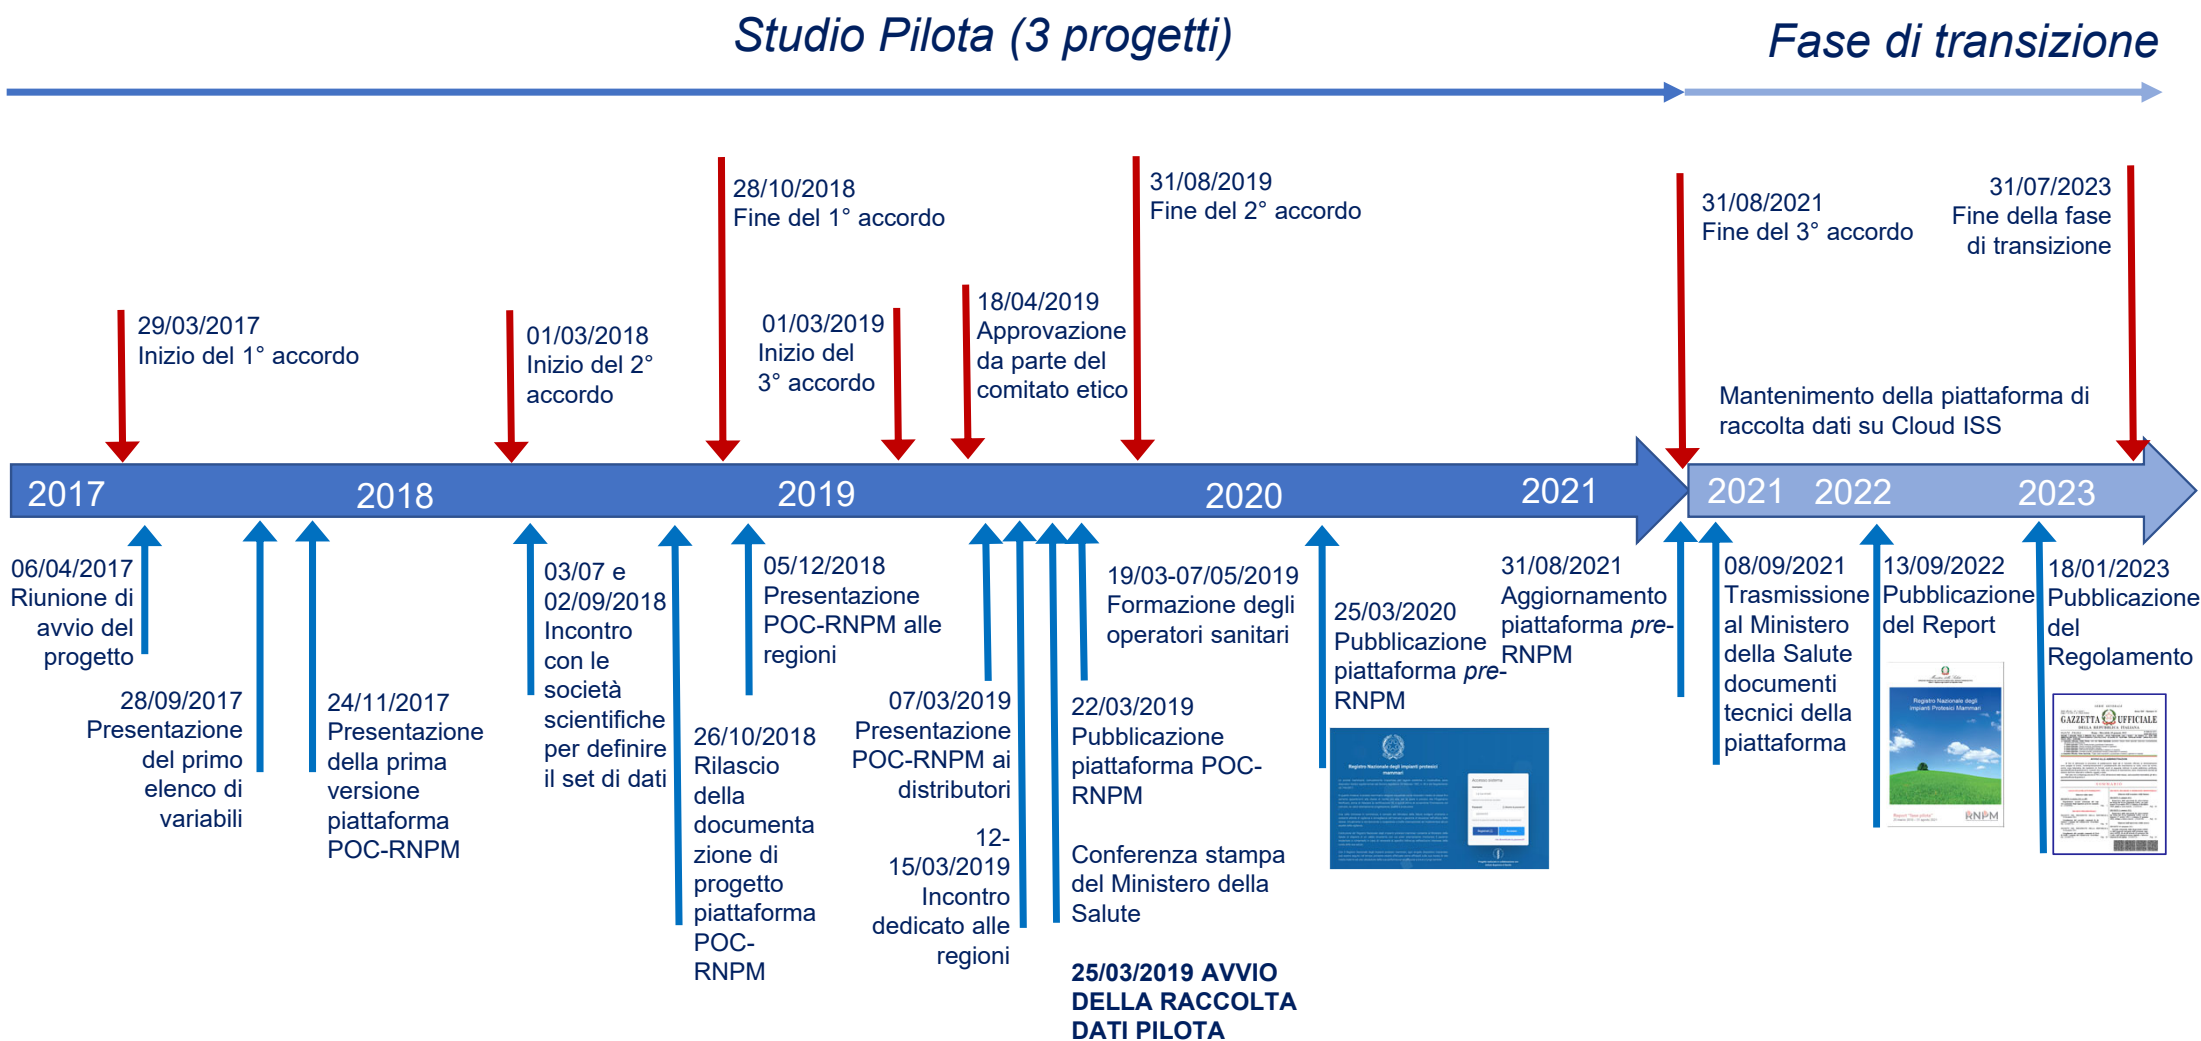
Studio Pilota (3 progetti)

Fase di transizione

28/10/2018 Fine del 1° accordo

31/08/2019 Fine del 2° accordo

31/08/2021 Fine del 3° accordo

31/07/2023 Fine della fase di transizione

29/03/2017 Inizio del 1° accordo

01/03/2018 Inizio del 2° accordo

01/03/2019 Inizio del 3° accordo

18/04/2019 Approvazione da parte del comitato etico

Mantenimento della piattaforma di raccolta dati su Cloud ISS

2017 2018 2019 2020 2021 2021 2022 2023

06/04/2017 Riunione di avvio del progetto

28/09/2017 Presentazione del primo elenco di variabili

24/11/2017 Presentazione della prima versione piattaforma POC-RNPM

03/07 e 02/09/2018 Incontro con le società scientifiche per definire il set di dati

26/10/2018 Rilascio della documentazione di progetto piattaforma POC-RNPM

05/12/2018 Presentazione POC-RNPM alle regioni

07/03/2019 Presentazione POC-RNPM ai distributori

12-15/03/2019 Incontro dedicato alle regioni

19/03-07/05/2019 Formazione degli operatori sanitari

22/03/2019 Pubblicazione piattaforma POC-RNPM

Conferenza stampa del Ministero della Salute

25/03/2019 AVVIO DELLA RACCOLTA DATI PILOTA

25/03/2020 Pubblicazione piattaforma pre-RNPM

31/08/2021 Aggiornamento piattaforma pre-RNPM

08/09/2021 Trasmissione al Ministero della Salute documenti tecnici della piattaforma

13/09/2022 Pubblicazione del Report

18/01/2023 Pubblicazione del Regolamento

GAZZETTA UFFICIALE